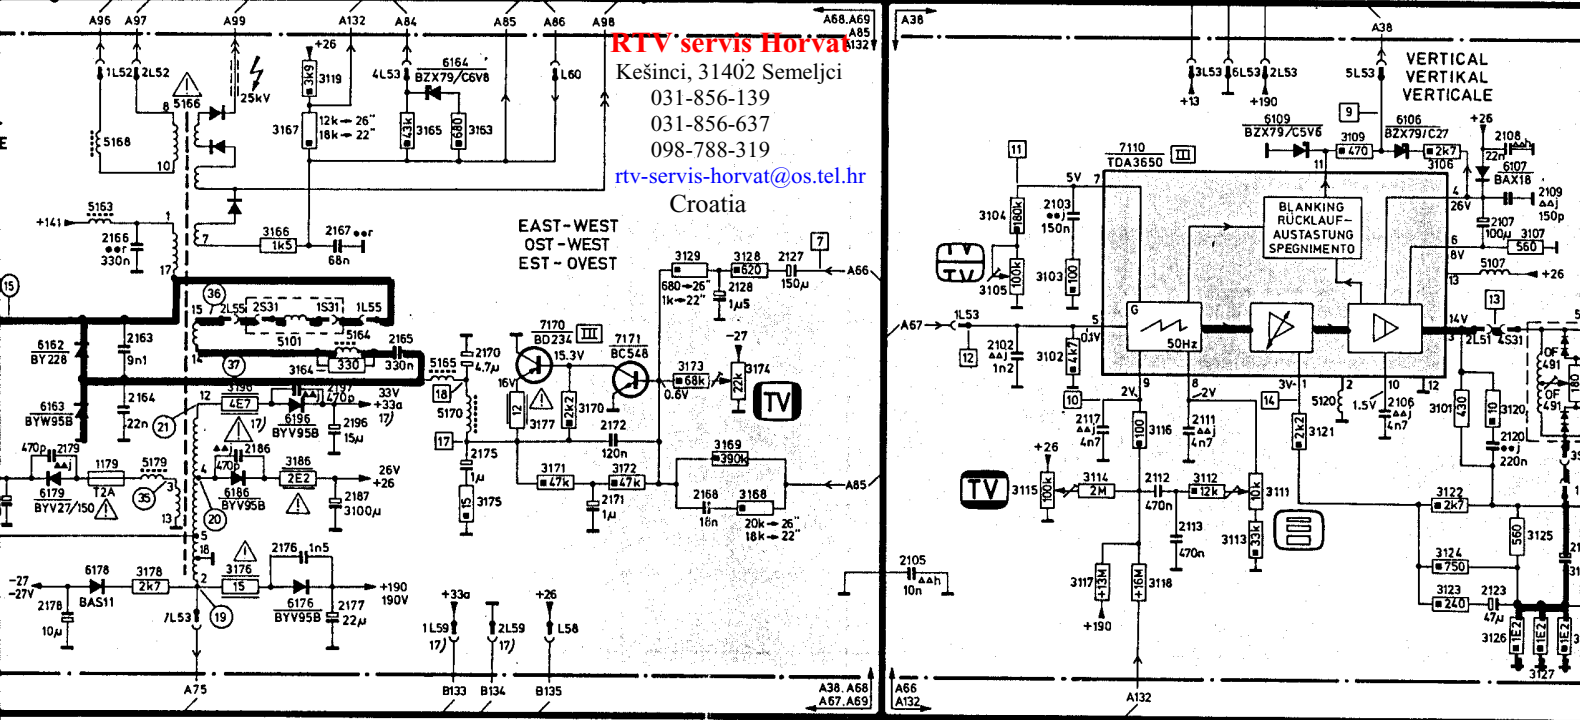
RTV servis Horvat
Kešinci, 31402 Semeljci
031-856-139
031-856-637
098-788-319
rtv-servis-horvat@os.tel.hr
Croatia

A96 A97 A99 A132 A84 A85 A86 A98 A68.A69 A85 A132

EAST-WEST
OST-WEST
EST-OVEST

VERTICAL
VERTIKAL
VERTICALE

BLANKING
RÜCKLAUF-
AUSTASTUNG
SPEGNIMENTO

A38
7110
TDA3650
50Hz

5168 5166 25kV 3119 3k9 +26 4L53 6164 BZX79/C6V8 L60 3167 12k→26" 18k→22" 3165 4k3 3163 680 1L52 2L52
5163 +141 2166 330n 3166 1k5 2167 68n
2L55 2S31 1S31 1L55 5101 5164 3164 330 2165 330n 6162 BY228 2163 9n1 6163 BYW95B 2164 22n 3190 4E7 2197 470p 2196 15µ 6196 BYV95B 33V +33a 2186 470p 2179 1179 T2A 5179 6179 BYV27/150 3186 2E2 26V +26 6186 BYV95B 2187 3100µ
6178 BAS11 3178 2k7 -27 -27V 2178 10µ 7L53 2176 1n5 3176 15 6176 BYV95B 2177 22µ +190 190V
A75
7170 BD234 7171 BC548 15.3V 16V 3177 3170 12 2k2 5165 2170 4.7µ 5170 2175 1µ 3175 3129 3128 620 2127 150µ 680→26" 1k→22" 2128 1µ5 -27 3174 22k 3173 68k 0.6V TV 2172 120n 3169 390k 3171 47k 3172 47k 2171 1µ 2168 18n 3168 20k→26" 18k→22" A66 A85
+33a 1L59 2L59 +26 L58 B133 B134 B135
A38. A68 A67. A69 A66 A132
3L53 6L53 2L53 5L53 +13 +190 6109 BZX79/C5V6 3109 470 6106 BZX79/C27 2k7 +26 2108 22µ 3106 6107 BAX18 2109 150p 2107 100µ 3107 560 5107 +26 26V 8V 14V 5V 3104 180k 2103 150n 3105 100k 3103 100 A67 1L53 2102 1n2 3102 4k7 0.1V 2V 2117 4n7 3116 100 2111 4n7 -2V 3V- 3121 2k2 5120 1.5V 2106 4n7 3101 430 3120 10 2120 220n 2L51 4S31 491 TV 3115 100k 3114 2M 2112 470n 3112 12k 3111 10k 2113 470n 3113 33k 3117 1M3 3118 1M6 +190 2105 10n 3122 2k7 3125 560 3124 750 3123 240 2123 47µ 3126 1E2 1E2 1E2 3127 A132